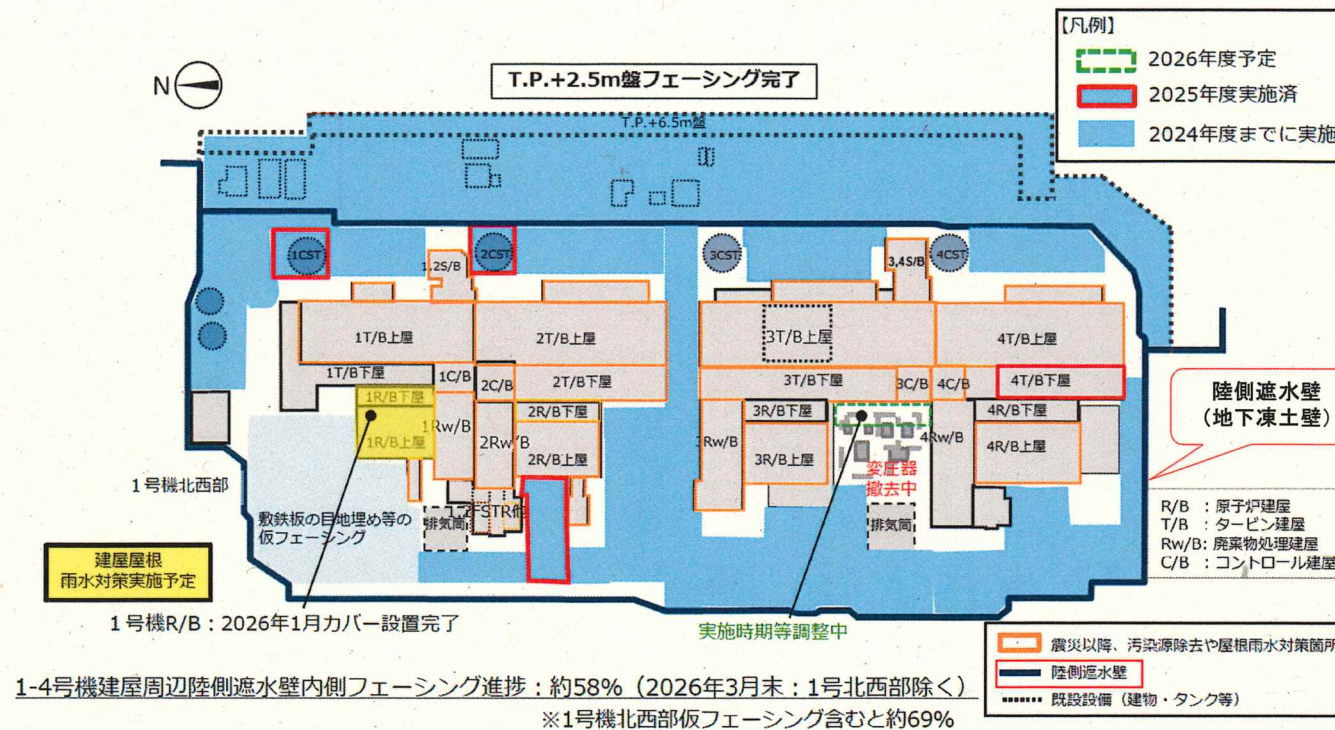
【凡例】
2026年度予定
2025年度実施済
2024年度までに実施

N

T.P.+2.5m盤フェーシング完了

T.P.+6.5m盤

1CST
1,2S/B
2CST
3CST
3,4S/B
4CST

1T/B上屋
2T/B上屋
3T/B上屋
4T/B上屋
1T/B下屋
1C/B
2C/B
2T/B下屋
3T/B下屋
3C/B
4C/B
4T/B下屋
1R/B下屋
1R/B上屋
1Rw/B
2Rw/B
2R/B下屋
2R/B上屋
1Rw/B
3R/B下屋
3R/B上屋
4Rw/B
4R/B下屋
4R/B上屋

変圧器
撤去中

陸側遮水壁
（地下凍土壁）

1号機北西部

敷鉄板の目地埋め等の
仮フェーシング

排気筒
1,2FSTR他
排気筒

R/B ：原子炉建屋
T/B ：タービン建屋
Rw/B: 廃棄物処理建屋
C/B ：コントロール建屋

建屋屋根
雨水対策実施予定

1号機R/B：2026年1月カバー設置完了

実施時期等調整中

震災以降、汚染源除去や屋根雨水対策箇所
陸側遮水壁
既設設備（建物・タンク等）

1-4号機建屋周辺陸側遮水壁内側フェーシング進捗：約58%（2026年3月末：1号北西部除く）
※1号機北西部仮フェーシング含むと約69%